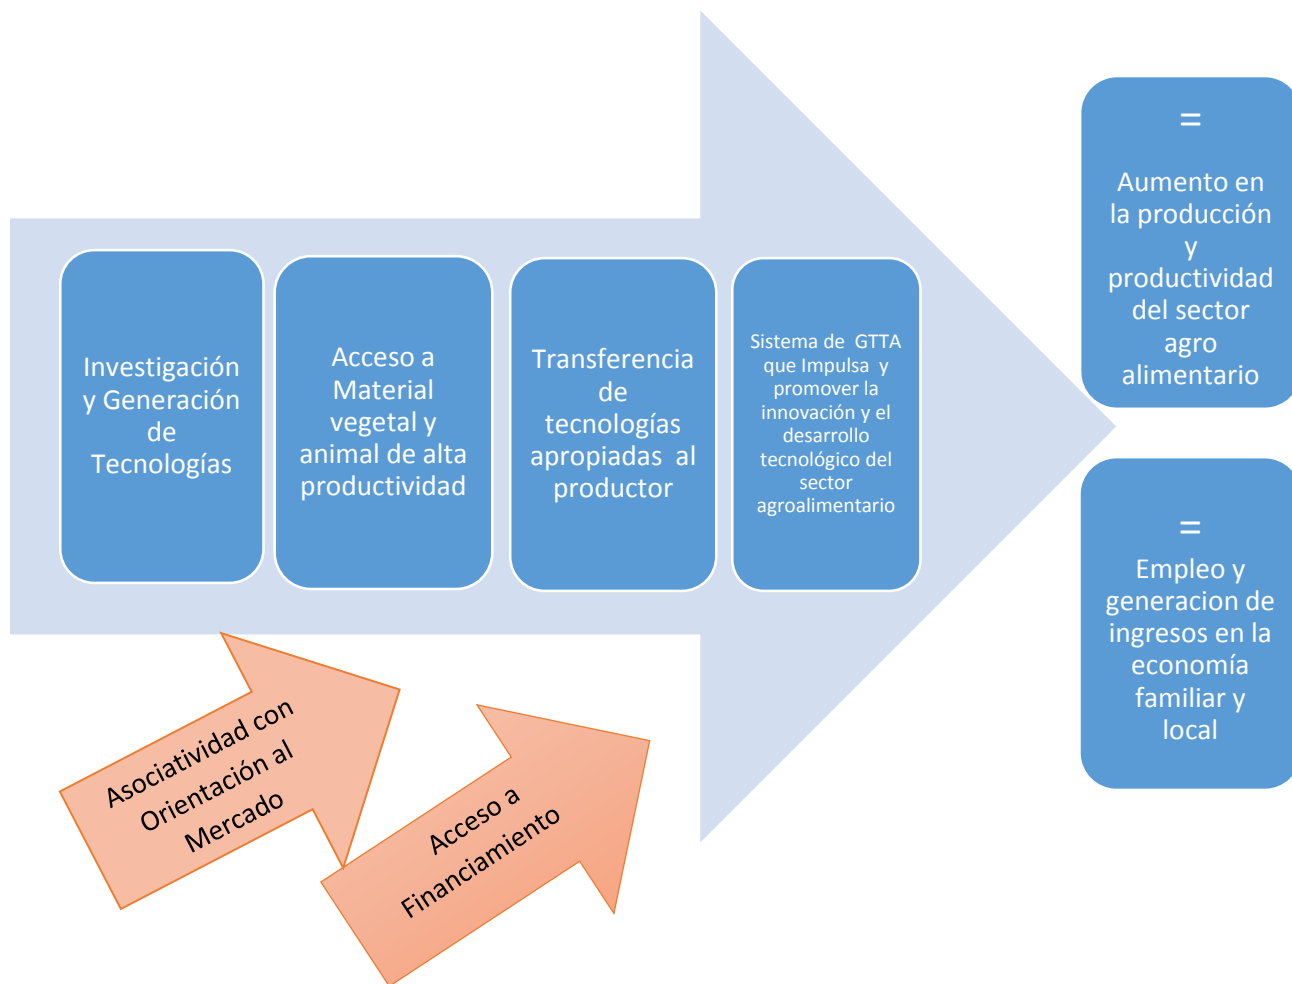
Investigación y Generación de Tecnologías

Acceso a Material vegetal y animal de alta productividad

Transferencia de tecnologías apropiadas al productor

Sistema de GTTA que Impulsa y promover la innovación y el desarrollo tecnológico del sector agroalimentario

=

Aumento en la producción y productividad del sector agro alimentario

=

Empleo y generacion de ingresos en la economía familiar y local

Asociatividad con Orientación al Mercado

Acceso a Financiamiento